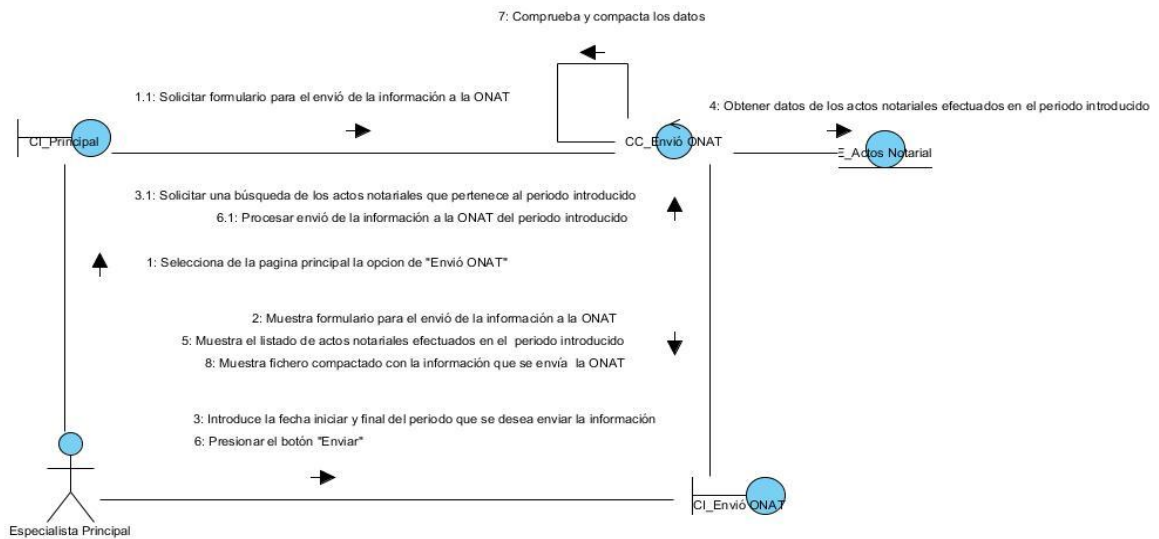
7: Comprueba y compacta los datos

1.1: Solicitar formulario para el envió de la información a la ONAT

4: Obtener datos de los actos notariales efectuados en el periodo introducido

CI_Principal

CC_Envió ONAT

E_Actos Notarial

3.1: Solicitar una búsqueda de los actos notariales que pertenece al periodo introducido
6.1: Procesar envió de la información a la ONAT del periodo introducido

1: Selecciona de la pagina principal la opcion de "Envió ONAT"

2: Muestra formulario para el envió de la información a la ONAT
5: Muestra el listado de actos notariales efectuados en el periodo introducido
8: Muestra fichero compactado con la información que se envía la ONAT

3: Introduce la fecha iniciar y final del periodo que se desea enviar la información
6: Presionar el botón "Enviar"

CI_Envió ONAT

Especialista Principal